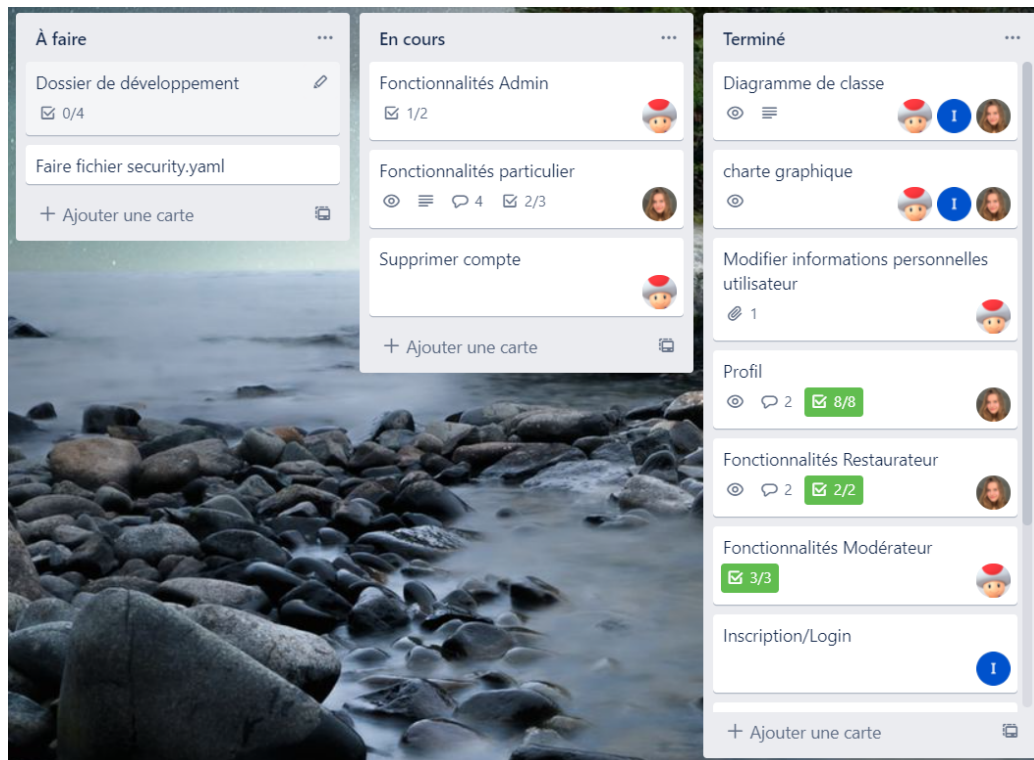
À faire ...

Dossier de développement
0/4

Faire fichier security.yaml

+ Ajouter une carte

En cours ...

Fonctionnalités Admin
1/2

Fonctionnalités particulier
4 2/3

Supprimer compte

+ Ajouter une carte

Terminé ...

Diagramme de classe
I

charte graphique
I

Modifier informations personnelles utilisateur
1

Profil
2 8/8

Fonctionnalités Restaurateur
2 2/2

Fonctionnalités Modérateur
3/3

Inscription/Login
I

+ Ajouter une carte